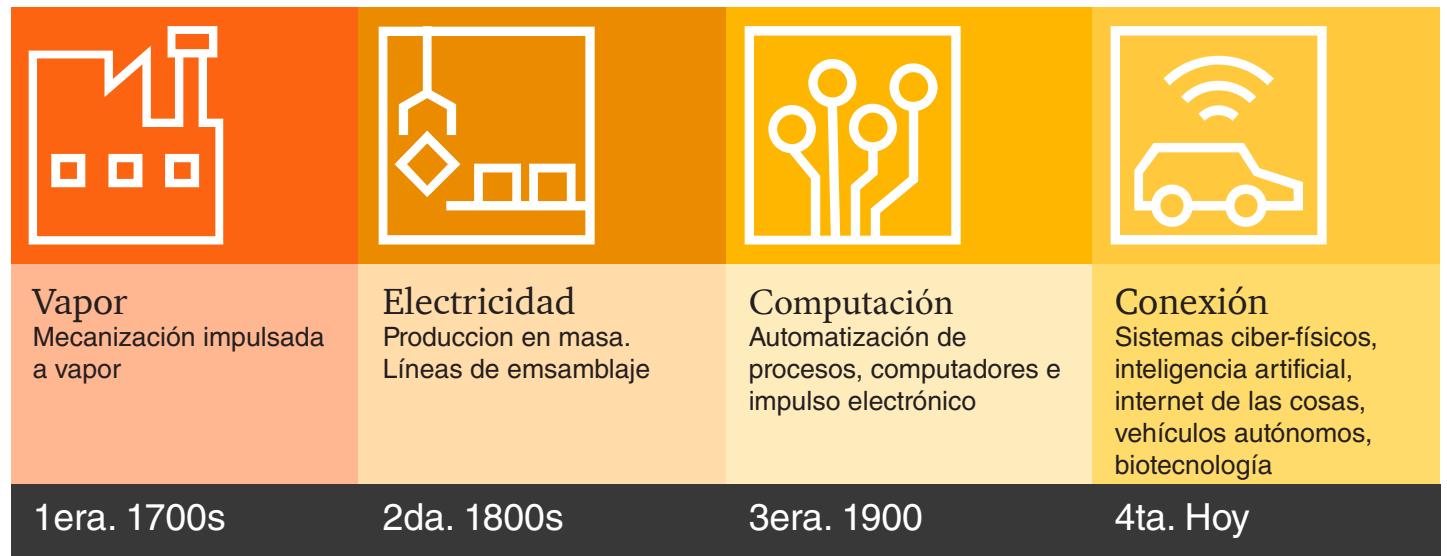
Vapor
Mecanización impulsada a vapor

Electricidad
Produccion en masa. Líneas de emsamblaje

Computación
Automatización de procesos, computadores e impulso electrónico

Conexión
Sistemas ciber-físicos, inteligencia artificial, internet de las cosas, vehículos autónomos, biotecnología

1era. 1700s

2da. 1800s

3era. 1900

4ta. Hoy